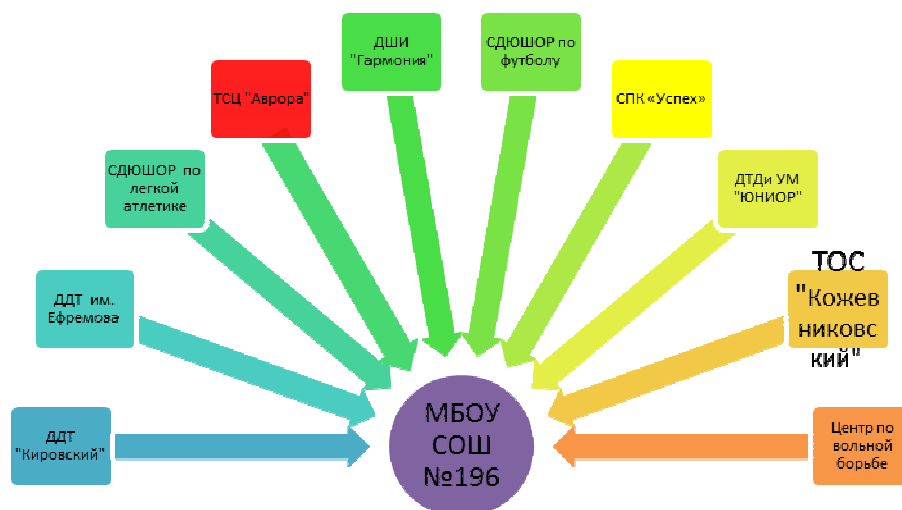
ДШИ "Гармония"

СДЮШОР по футболу

ТСЦ "Аврора"

СПК «Успех»

СДЮШОР по легкой атлетике

ДТДи УМ "ЮНИОР"

ДДТ им. Ефремова

ТОС "Кожевниковский"

ДДТ "Кировский"

МБОУ СОШ №196

Центр по вольной борьбе